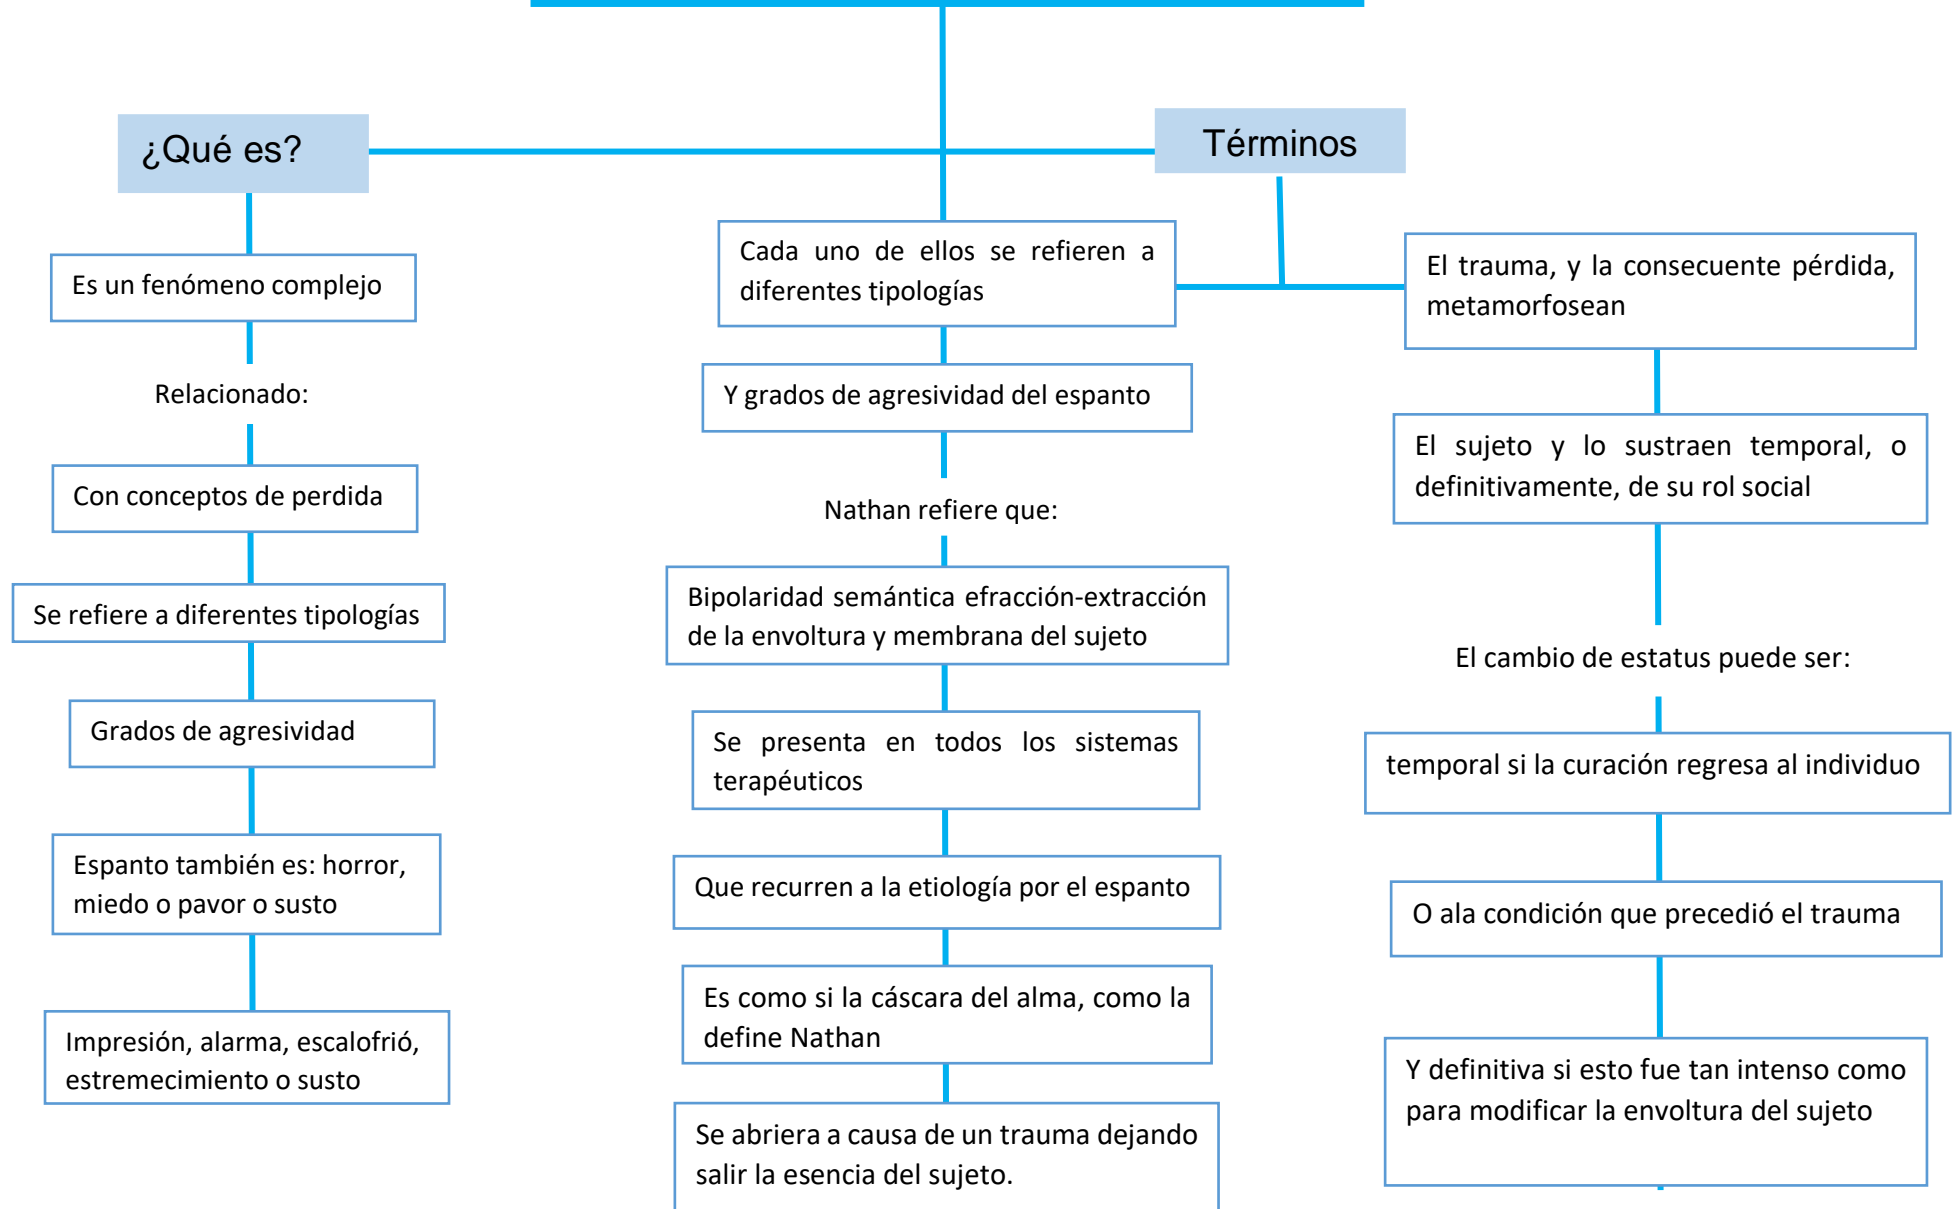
¿Qué es?

Términos

Es un fenómeno complejo

Relacionado:

Con conceptos de perdida

Se refiere a diferentes tipologías

Grados de agresividad

Espanto también es: horror, miedo o pavor o susto

Impresión, alarma, escalofrió, estremecimiento o susto

Cada uno de ellos se refieren a diferentes tipologías

Y grados de agresividad del espanto

Nathan refiere que:

Bipolaridad semántica efracción-extracción de la envoltura y membrana del sujeto

Se presenta en todos los sistemas terapéuticos

Que recurren a la etiología por el espanto

Es como si la cáscara del alma, como la define Nathan

Se abriera a causa de un trauma dejando salir la esencia del sujeto.

El trauma, y la consecuente pérdida, metamorfosean

El sujeto y lo sustraen temporal, o definitivamente, de su rol social

El cambio de estatus puede ser:

temporal si la curación regresa al individuo

O ala condición que precedió el trauma

Y definitiva si esto fue tan intenso como para modificar la envoltura del sujeto